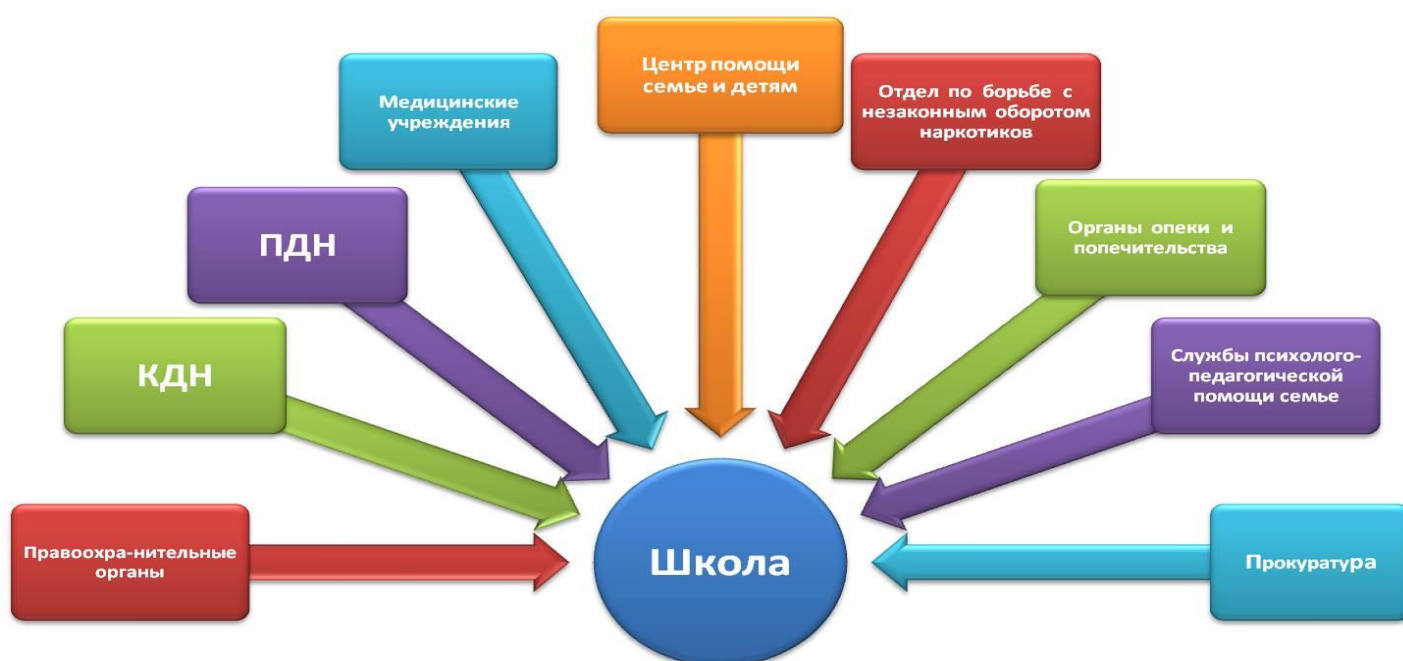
Правоохра-нительные органы

КДН

ПДН

Медицинские учреждения

Центр помощи семье и детям

Отдел по борьбе с незаконным оборотом наркотиков

Органы опеки и попечительства

Службы психолого-педагогической помощи семье

Прокуратура

Школа